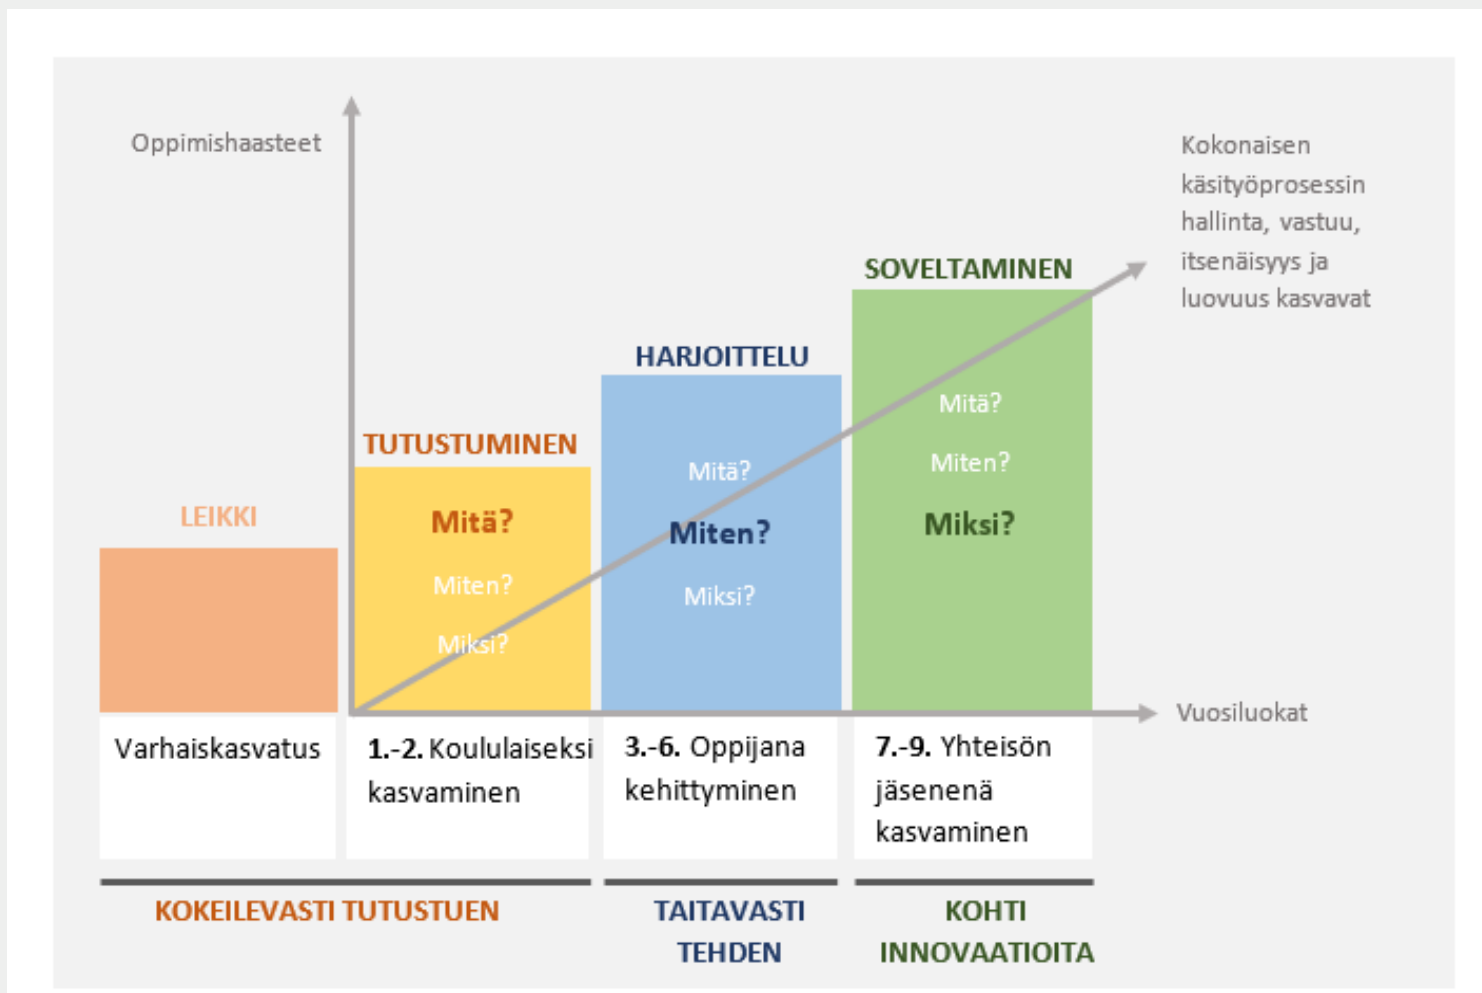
Oppimishaasteet

Kokonaisen käsityöprosessin hallinta, vastuu, itsenäisyys ja luovuus kasvavat

SOVELTAMINEN

HARJOITTELU

TUTUSTUMINEN

LEIKKI

Mitä?
Miten?
Miksi?

Mitä?
Miten?
Miksi?

Mitä?
Miten?
Miksi?

Vuosiluokat

Varhaiskasvatus

1.-2. Koululaiseksi kasvaminen

3.-6. Oppijana kehittyminen

7.-9. Yhteisön jäsenenä kasvaminen

KOKEILEVASTI TUTUSTUEN

TAITAVASTI TEHDEN

KOHTI INNOVAATIOITA